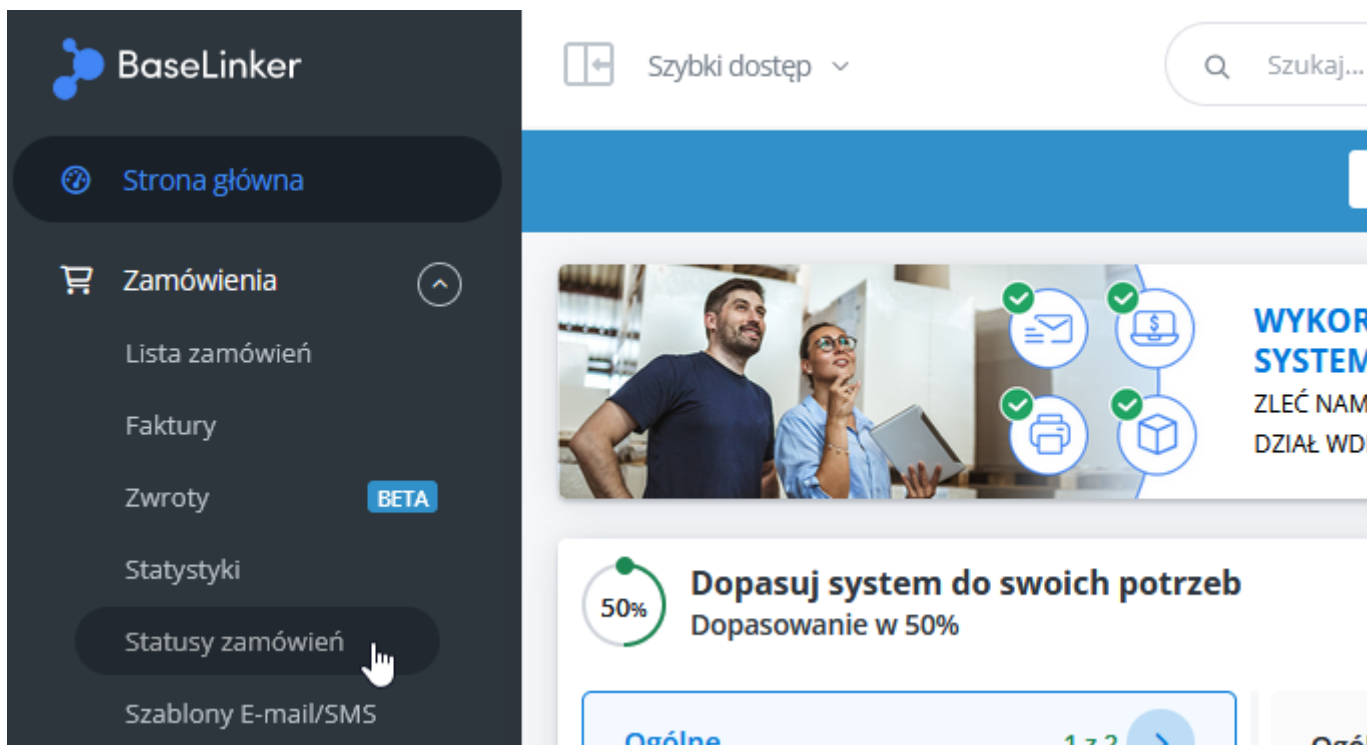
BaseLinker

Strona główna

Zamówienia

Lista zamówień

Faktury

Zwroty BETA

Statystyki

Statusy zamówień

Szablony E-mail/SMS

Szybki dostęp

Szukaj...

WYKOR
SYSTEM
ZLEĆ NAM
DZIAŁ WD

50%

Dopasuj system do swoich potrzeb

Dopasowanie w 50%

Ogólne

1 z 2

Ogó